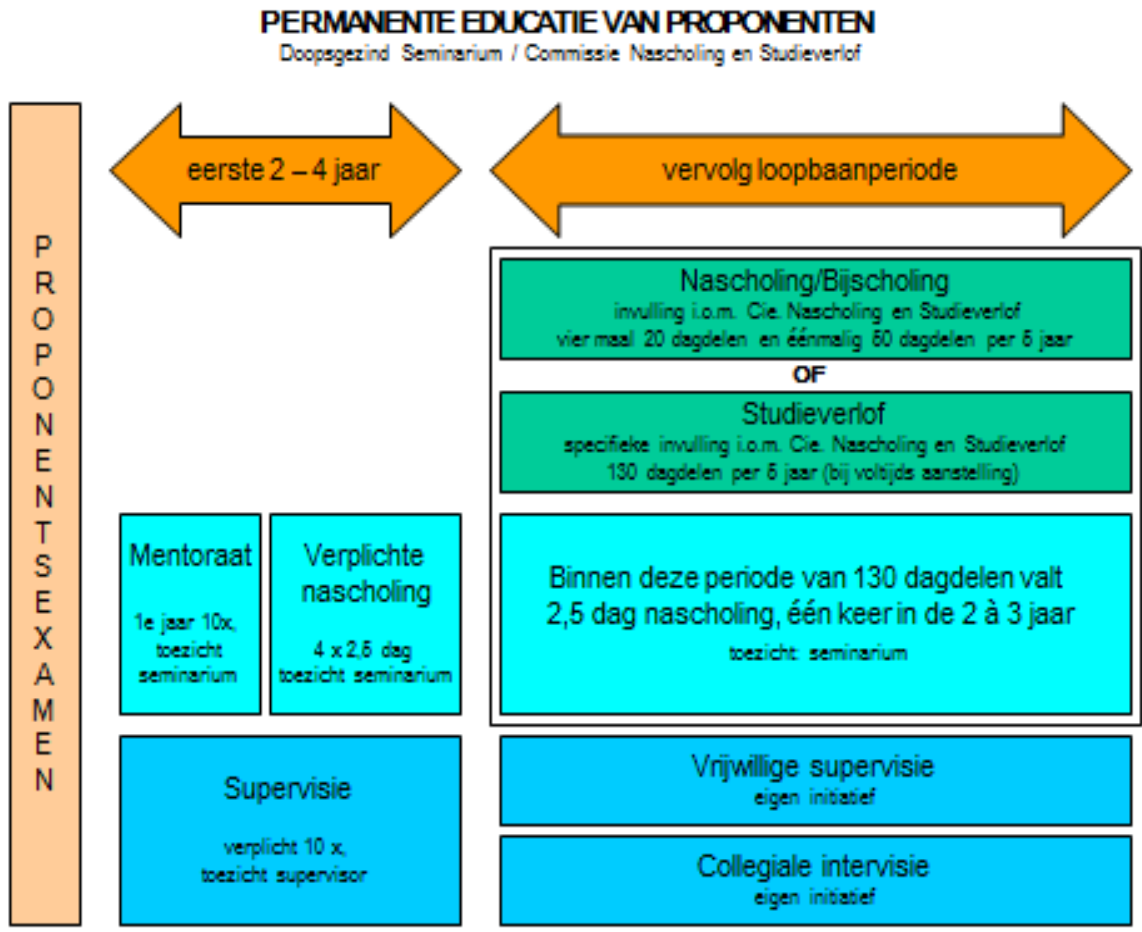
PERMANENTE EDUCATIE VAN PROPONENTEN
Doopsgezind Seminarium / Commissie Nascholing en Studieverlof

PROPONENTSEXAMEN

eerste 2 – 4 jaar

vervolg loopbaanperiode

Nascholing/Bijscholing
invulling i.o.m. Cie. Nascholing en Studieverlof
vier maal 20 dagdelen en éénmalig 50 dagdelen per 5 jaar

OF

Studieverlof
specifieke invulling i.o.m. Cie. Nascholing en Studieverlof
130 dagdelen per 5 jaar (bij voltijds aanstelling)

Mentoraat
1e jaar 10x, toezicht seminarium

Verplichte nascholing
4 x 2,5 dag toezicht seminarium

Binnen deze periode van 130 dagdelen valt 2,5 dag nascholing, één keer in de 2 à 3 jaar
toezicht: seminarium

Supervisie
verplicht 10 x, toezicht supervisor

Vrijwillige supervisie
eigen initiatief

Collegiale intervisie
eigen initiatief